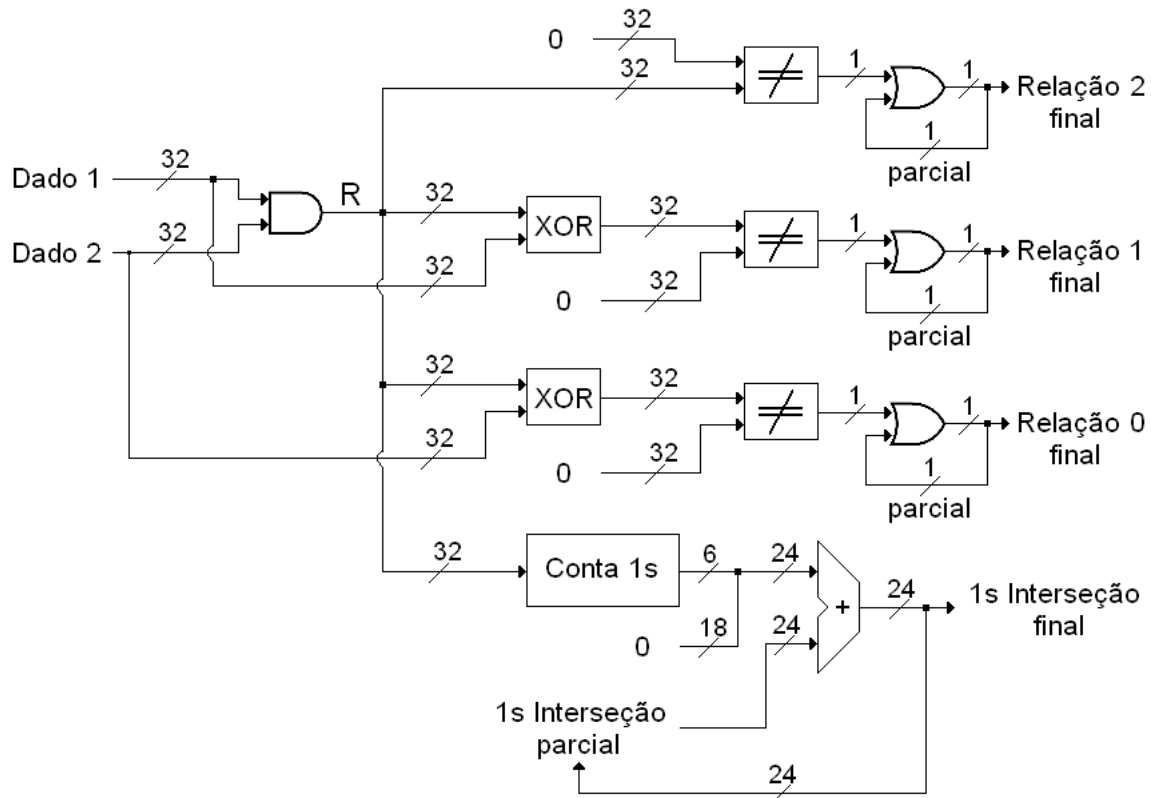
0
32
32
$\neq$
1
1
Relação 2 final
1
parcial

Dado 1
32
R
Dado 2
32
32
XOR
32
$\neq$
1
1
Relação 1 final
32
0
32
1
parcial

32
XOR
32
$\neq$
1
1
Relação 0 final
32
0
32
1
parcial

32
Conta 1s
6
24
+
24
1s Interseção final
0
18
24
1s Interseção parcial
24